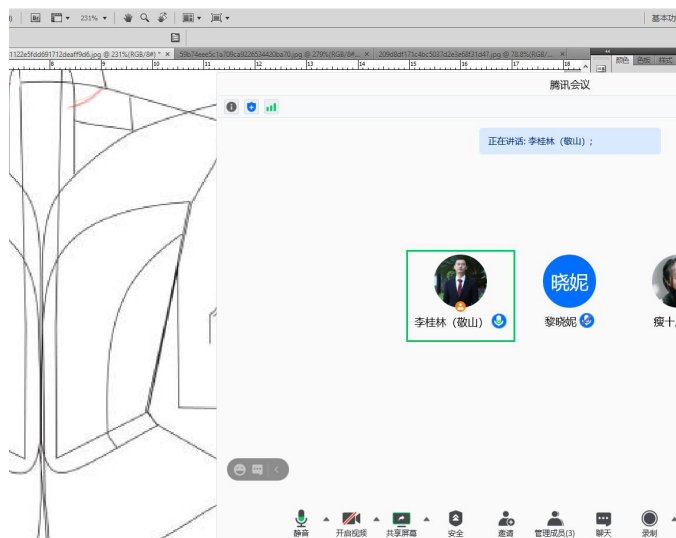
231%

基本功

1122e5fdd691712deaff9d6.jpg @ 231%(RGB/8#) * ×

59b74eee5c1a709ca9226534420ba70.jpg @ 279%(RGB/8#... ×

209d0df171c4bc5037d2e3e68f31d47.jpg @ 70.8%(RGB/... ×

颜色

色板

样式

腾讯会议

正在讲话: 李桂林（敬山）;

李桂林（敬山）

晓妮

黎晓妮

瘦十

静音

开启视频

共享屏幕

安全

邀请

管理成员(3)

聊天

录制